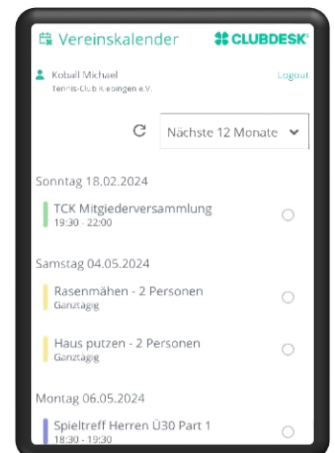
Vereinskalender CLUBDESK

Koball Michael
Tennis-Club Kissingen e.V.

Logout

Nächste 12 Monate

Sonntag 18.02.2024

TCK Mitgliederversammlung
19:30 - 22:00

Samstag 04.05.2024

Rasenmähen - 2 Personen
Ganztägig

Haus putzen - 2 Personen
Ganztägig

Montag 06.05.2024

Spieltreff Herren Ü30 Part 1
18:30 - 19:30